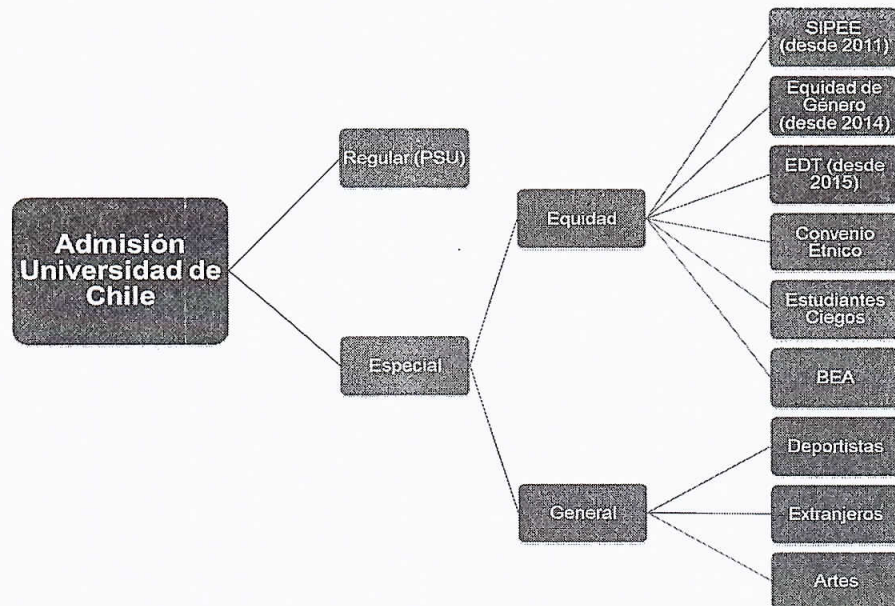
Admisión Universidad de Chile

Regular (PSU)

Especial

Equidad

General

SIPEE (desde 2011)

Equidad de Género (desde 2014)

EDT (desde 2015)

Convenio Étnico

Estudiantes Ciegos

BEA

Deportistas

Extranjeros

Artes